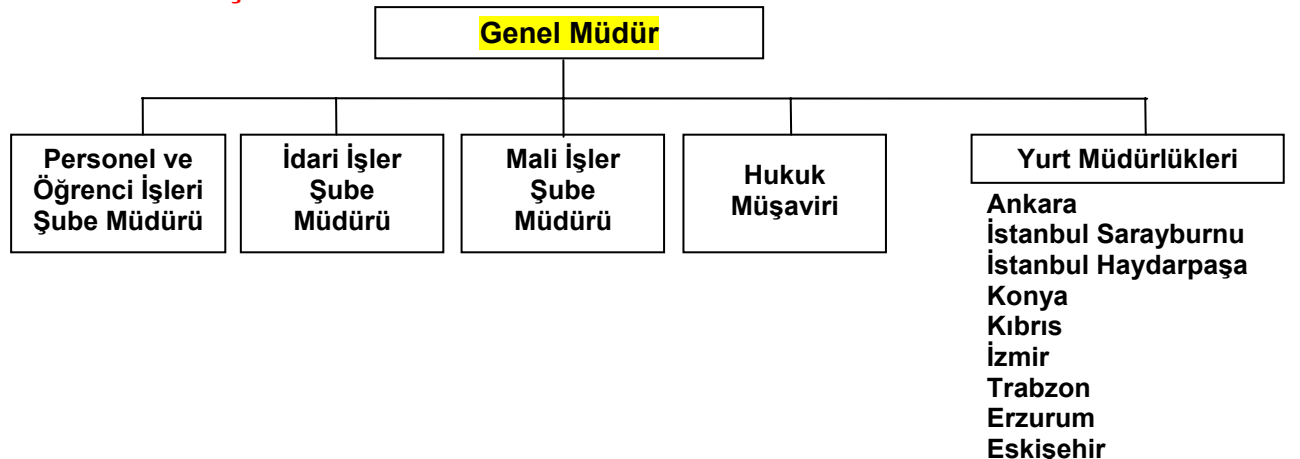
Genel Müdür

Personel ve Öğrenci İşleri Şube Müdürü

İdari İşler Şube Müdürü

Mali İşler Şube Müdürü

Hukuk Müşaviri

Yurt Müdürlükleri

Ankara
İstanbul Sarayburnu
İstanbul Haydarpaşa
Konya
Kıbrıs
İzmir
Trabzon
Erzurum
Eskişehir